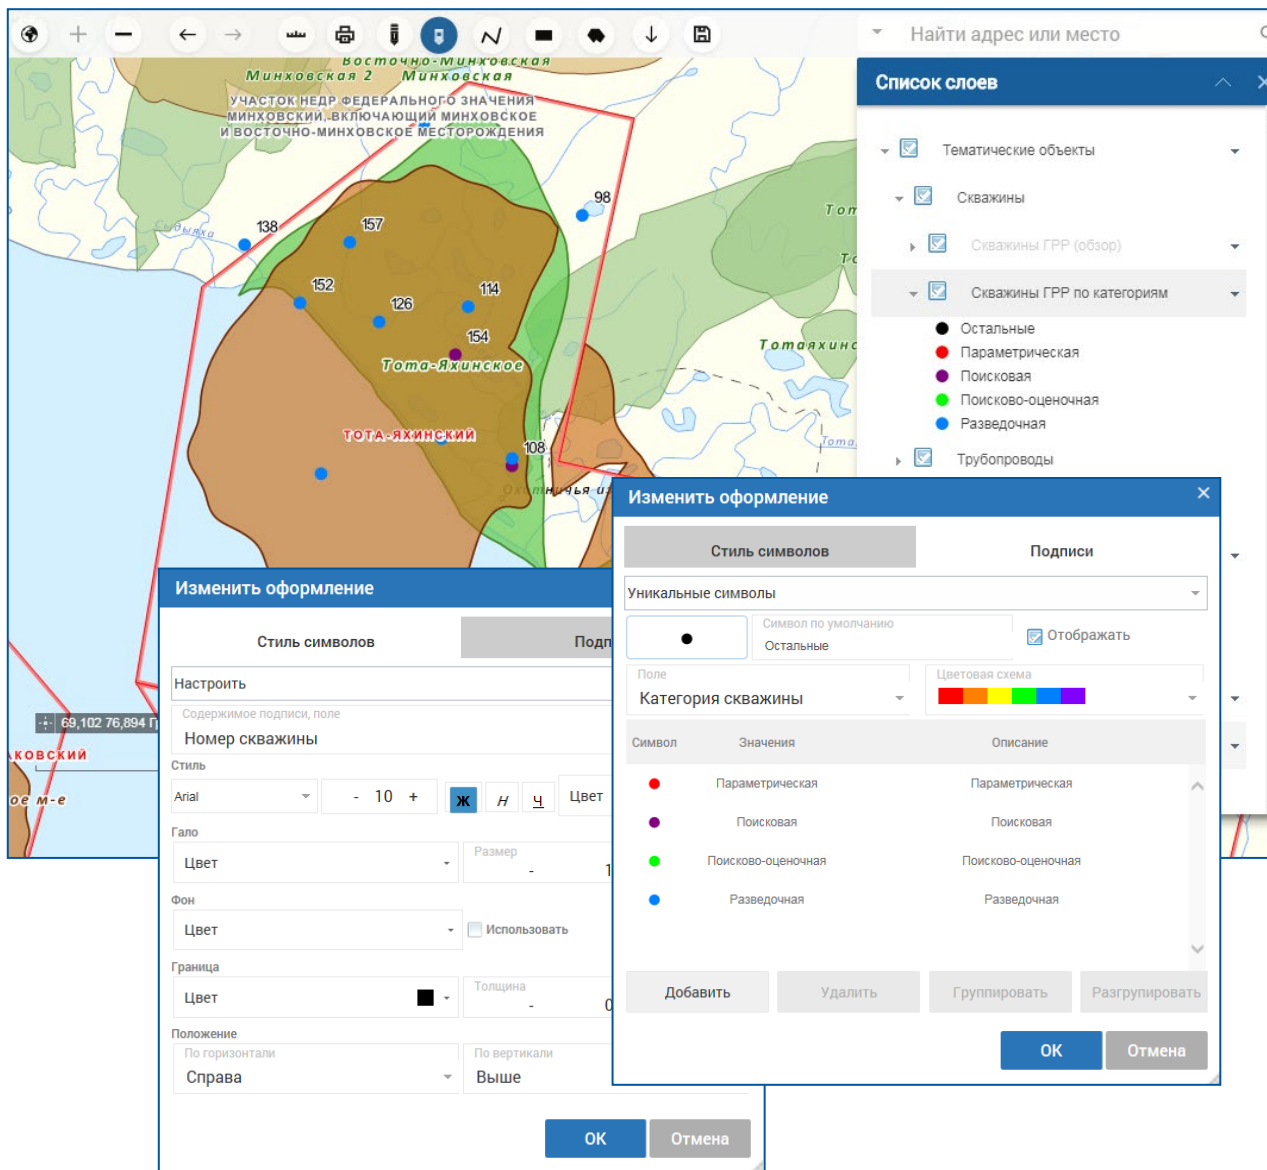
Найти адрес или место

Восточно-Минховская
Минховская 2 Минховская
УЧАСТОК НЕДР ФЕДЕРАЛЬНОГО ЗНАЧЕНИЯ МИНХОВСКИЙ, ВКЛЮЧАЮЩИЙ МИНХОВСКОЕ И ВОСТОЧНО-МИНХОВСКОЕ МЕСТОРОЖДЕНИЯ
98
157
138
152
126
114
154
Тота-Яхинское
ТОТА-ЯХИНСКИЙ
108
Томаяхина
69,102 76,894
КОВСКИЙ
ое м-е

Список слоев
Тематические объекты
Скважины
Скважины ГРР (обзор)
Скважины ГРР по категориям
Остальные
Параметрическая
Поисковая
Поисково-оценочная
Разведочная
Трубопроводы

Изменить оформление
Стиль символов
Подп
Настроить
Содержимое подписи, поле
Номер скважины
Стиль
Arial
- 10 +
Ж Н Ч
Цвет
Гало
Цвет
Размер
Фон
Цвет
Использовать
Граница
Цвет
Толщина
Положение
По горизонтали
Справа
По вертикали
Выше
ОК
Отмена

Изменить оформление
Стиль символов
Подписи
Уникальные символы
Символ по умолчанию
Остальные
Отображать
Поле
Категория скважины
Цветовая схема

| Символ | Значения | Описание |
|---|---|---|
| ● | Параметрическая | Параметрическая |
| ● | Поисковая | Поисковая |
| ● | Поисково-оценочная | Поисково-оценочная |
| ● | Разведочная | Разведочная |

Добавить
Удалить
Группировать
Разгруппировать
ОК
Отмена